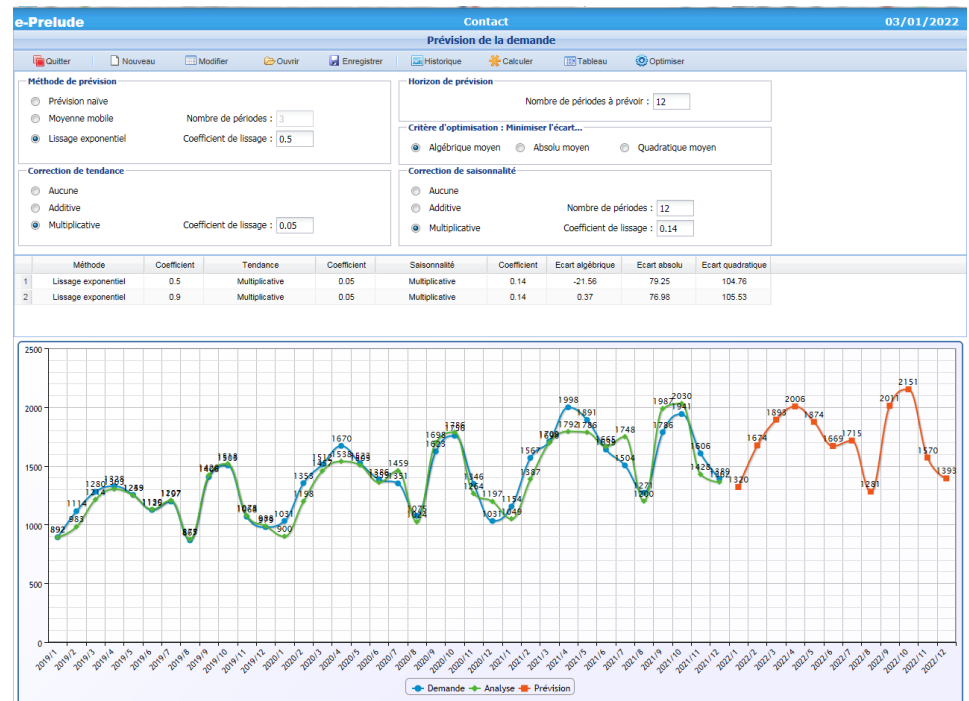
e-Prelude    Contact    03/01/2022

Prévision de la demande

Quitter  Nouveau  Modifier  Ouvrir  Enregistrer  Historique  Calculer  Tableau  Optimiser

Méthode de prévision
Prévision naïve
Moyenne mobile    Nombre de périodes : 3
Lissage exponentiel    Coefficient de lissage : 0.5

Horizon de prévision
Nombre de périodes à prévoir : 12

Critère d'optimisation : Minimiser l'écart...
Algébrique moyen    Absolu moyen    Quadratique moyen

Correction de tendance
Aucune
Additive
Multiplicative    Coefficient de lissage : 0.05

Correction de saisonnalité
Aucune
Additive    Nombre de périodes : 12
Multiplicative    Coefficient de lissage : 0.14

| | Méthode | Coefficient | Tendance | Coefficient | Saisonnalité | Coefficient | Ecart algébrique | Ecart absolu | Ecart quadratique |
|---|---|---|---|---|---|---|---|---|---|
| 1 | Lissage exponentiel | 0.5 | Multiplicative | 0.05 | Multiplicative | 0.14 | -21.56 | 79.25 | 104.76 |
| 2 | Lissage exponentiel | 0.9 | Multiplicative | 0.05 | Multiplicative | 0.14 | 0.37 | 76.98 | 105.53 |

2500
2000
1500
1000
500
0

892 983 1114 1280 1214 1329 1289 1259 1269 1139 1207 1207 865 873 1408 1400 1508 1518 1068 1058 979 975 1031 900 1355 1198 1512 1457 1670 1538 1555 1563 1386 1380 1459 1351 1075 1042 1698 1653 1786 1756 1146 1254 1197 1031 1154 1049 1567 1387 1700 1708 1998 1792 1891 1786 1665 1655 1748 1504 1271 1200 1987 1786 2030 1941 1606 1428 1389 1389 1320 1674 1893 2006 1874 1669 1715 1281 2011 2151 1570 1393

2019/1 2019/2 2019/3 2019/4 2019/5 2019/6 2019/7 2019/8 2019/9 2019/10 2019/11 2019/12 2020/1 2020/2 2020/3 2020/4 2020/5 2020/6 2020/7 2020/8 2020/9 2020/10 2020/11 2020/12 2021/1 2021/2 2021/3 2021/4 2021/5 2021/6 2021/7 2021/8 2021/9 2021/10 2021/11 2021/12 2022/1 2022/2 2022/3 2022/4 2022/5 2022/6 2022/7 2022/8 2022/9 2022/10 2022/11 2022/12

Demande  Analyse  Prévision